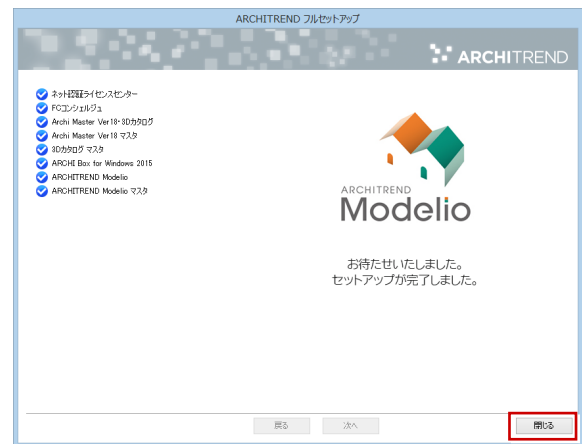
ARCHITREND フルセットアップ

ARCHITREND

ネット認証ライセンスセンター
FCコンシェルジュ
Archi Master Ver18・3Dカタログ
Archi Master Ver18 マスタ
3Dカタログ マスタ
ARCHI Box for Windows 2015
ARCHITREND Modelio
ARCHITREND Modelio マスタ

ARCHITREND
Modelio

お待たせいたしました。
セットアップが完了しました。

戻る
次へ
閉じる